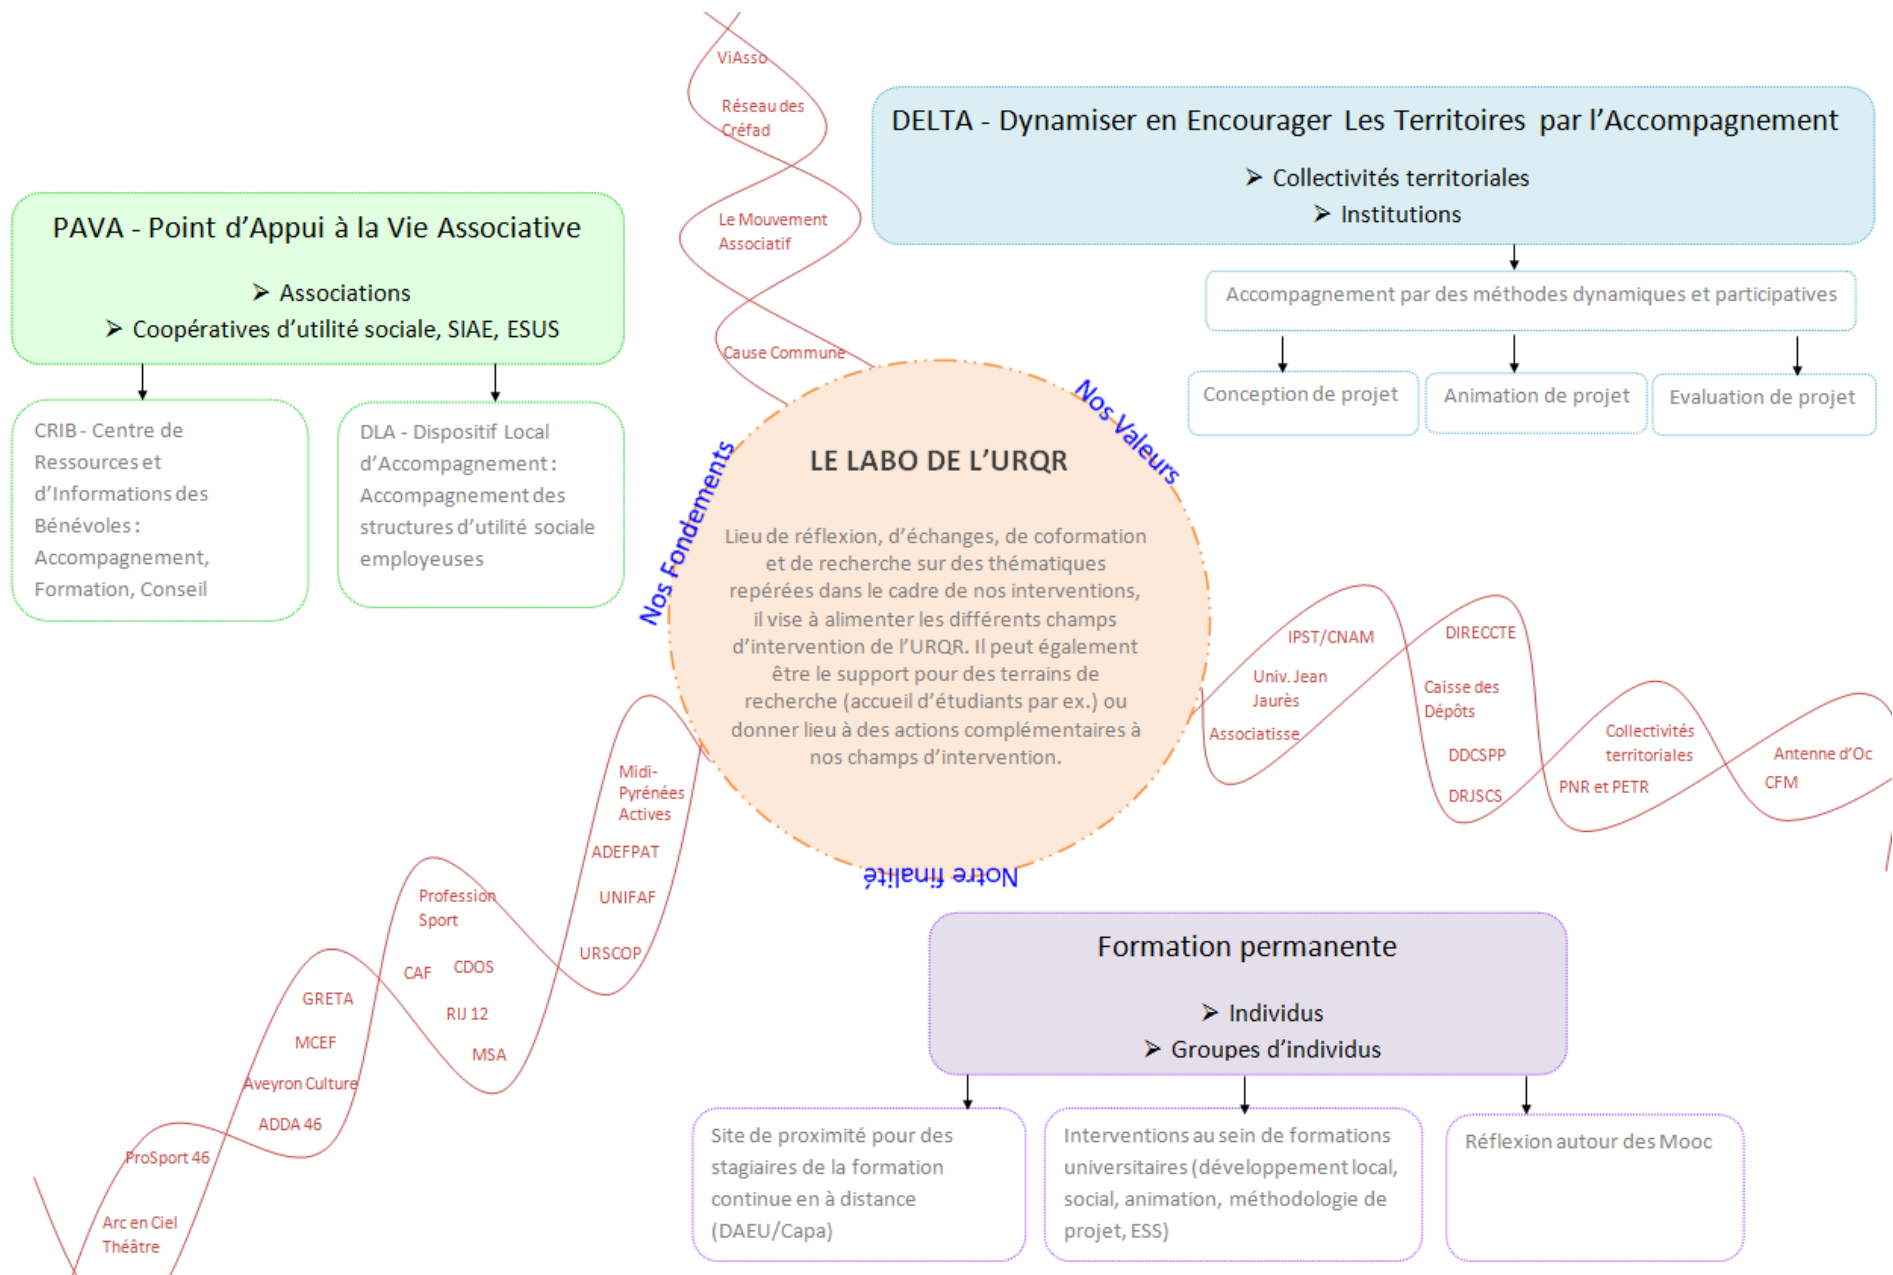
ViAsso

Réseau des Créfad

Le Mouvement Associatif

Cause Commune

DELTA - Dynamiser en Encourager Les Territoires par l'Accompagnement

➢ Collectivités territoriales
➢ Institutions

Accompagnement par des méthodes dynamiques et participatives

Conception de projet

Animation de projet

Evaluation de projet

PAVA - Point d'Appui à la Vie Associative

➢ Associations
➢ Coopératives d'utilité sociale, SIAE, ESUS

CRIB - Centre de Ressources et d'Informations des Bénévoles : Accompagnement, Formation, Conseil

DLA - Dispositif Local d'Accompagnement : Accompagnement des structures d'utilité sociale employeuses

Nos Valeurs

Nos Fondements

LE LABO DE L'URQR

Lieu de réflexion, d'échanges, de coformation et de recherche sur des thématiques repérées dans le cadre de nos interventions, il vise à alimenter les différents champs d'intervention de l'URQR. Il peut également être le support pour des terrains de recherche (accueil d'étudiants par ex.) ou donner lieu à des actions complémentaires à nos champs d'intervention.

Notre finalité

IPST/CNAM

Univ. Jean Jaurès

Associatisse

DIRECCTE

Caisse des Dépôts

DDCSPP

DRJSCS

Collectivités territoriales

PNR et PETR

Antenne d'Oc

CFM

Midi-Pyrénées Actives

ADEFPAT

UNIFAF

URSCOP

Profession Sport

CAF

CDOS

RIJ 12

MSA

GRETA

MCEF

Aveyron Culture

ADDA 46

ProSport 46

Arc en Ciel Théâtre

Formation permanente

➢ Individus
➢ Groupes d'individus

Site de proximité pour des stagiaires de la formation continue en à distance (DAEU/Capa)

Interventions au sein de formations universitaires (développement local, social, animation, méthodologie de projet, ESS)

Réflexion autour des Mooc